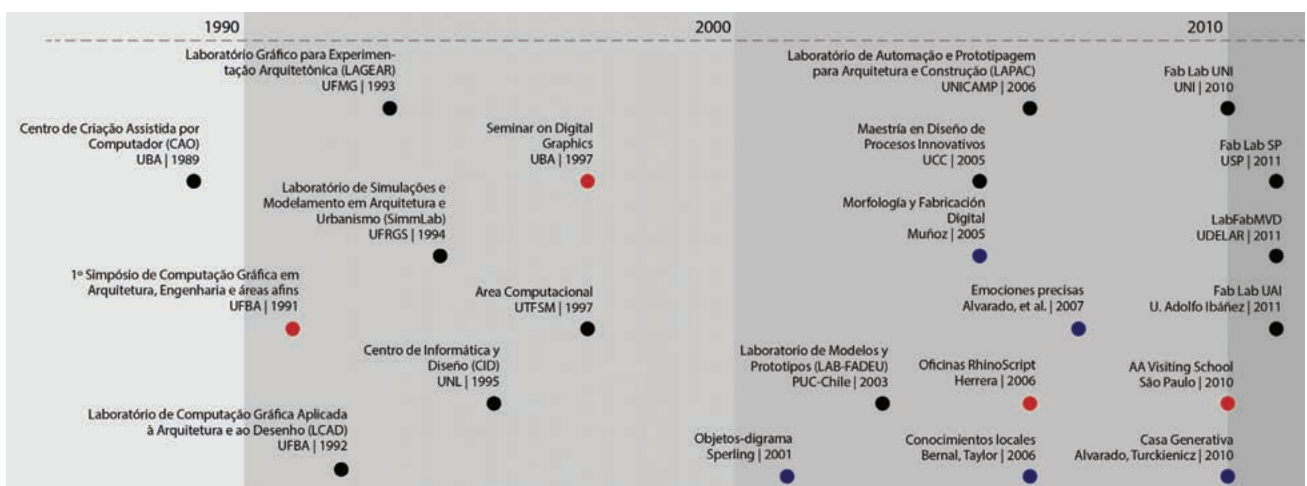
1990

2000

2010

Laboratório Gráfico para Experimentação Arquitetônica (LAGEAR)
UFMG | 1993

Centro de Criação Assistida por Computador (CAO)
UBA | 1989

Seminar on Digital Graphics
UBA | 1997

Laboratório de Simulações e Modelamento em Arquitetura e Urbanismo (SimmLab)
UFRGS | 1994

1º Simpósio de Computação Gráfica em Arquitetura, Engenharia e áreas afins
UFBA | 1991

Area Computacional
UTFSM | 1997

Centro de Informática y Diseño (CID)
UNL | 1995

Laboratório de Computação Gráfica Aplicada à Arquitetura e ao Desenho (LCAD)
UFBA | 1992

Laboratório de Automação e Prototipagem para Arquitetura e Construção (LAPAC)
UNICAMP | 2006

Maestría en Diseño de Procesos Innovativos
UCC | 2005

Morfología y Fabricación Digital
Muñoz | 2005

Emociones precisas
Alvarado, et al. | 2007

Laboratorio de Modelos y Prototipos (LAB-FADEU)
PUC-Chile | 2003

Oficinas RhinoScript
Herrera | 2006

Objetos-digrama
Sperling | 2001

Conocimientos locales
Bernal, Taylor | 2006

Fab Lab UNI
UNI | 2010

Fab Lab SP
USP | 2011

LabFabMVD
UDELAR | 2011

Fab Lab UAI
U. Adolfo Ibáñez | 2011

AA Visiting School
São Paulo | 2010

Casa Generativa
Alvarado, Turckienicz | 2010